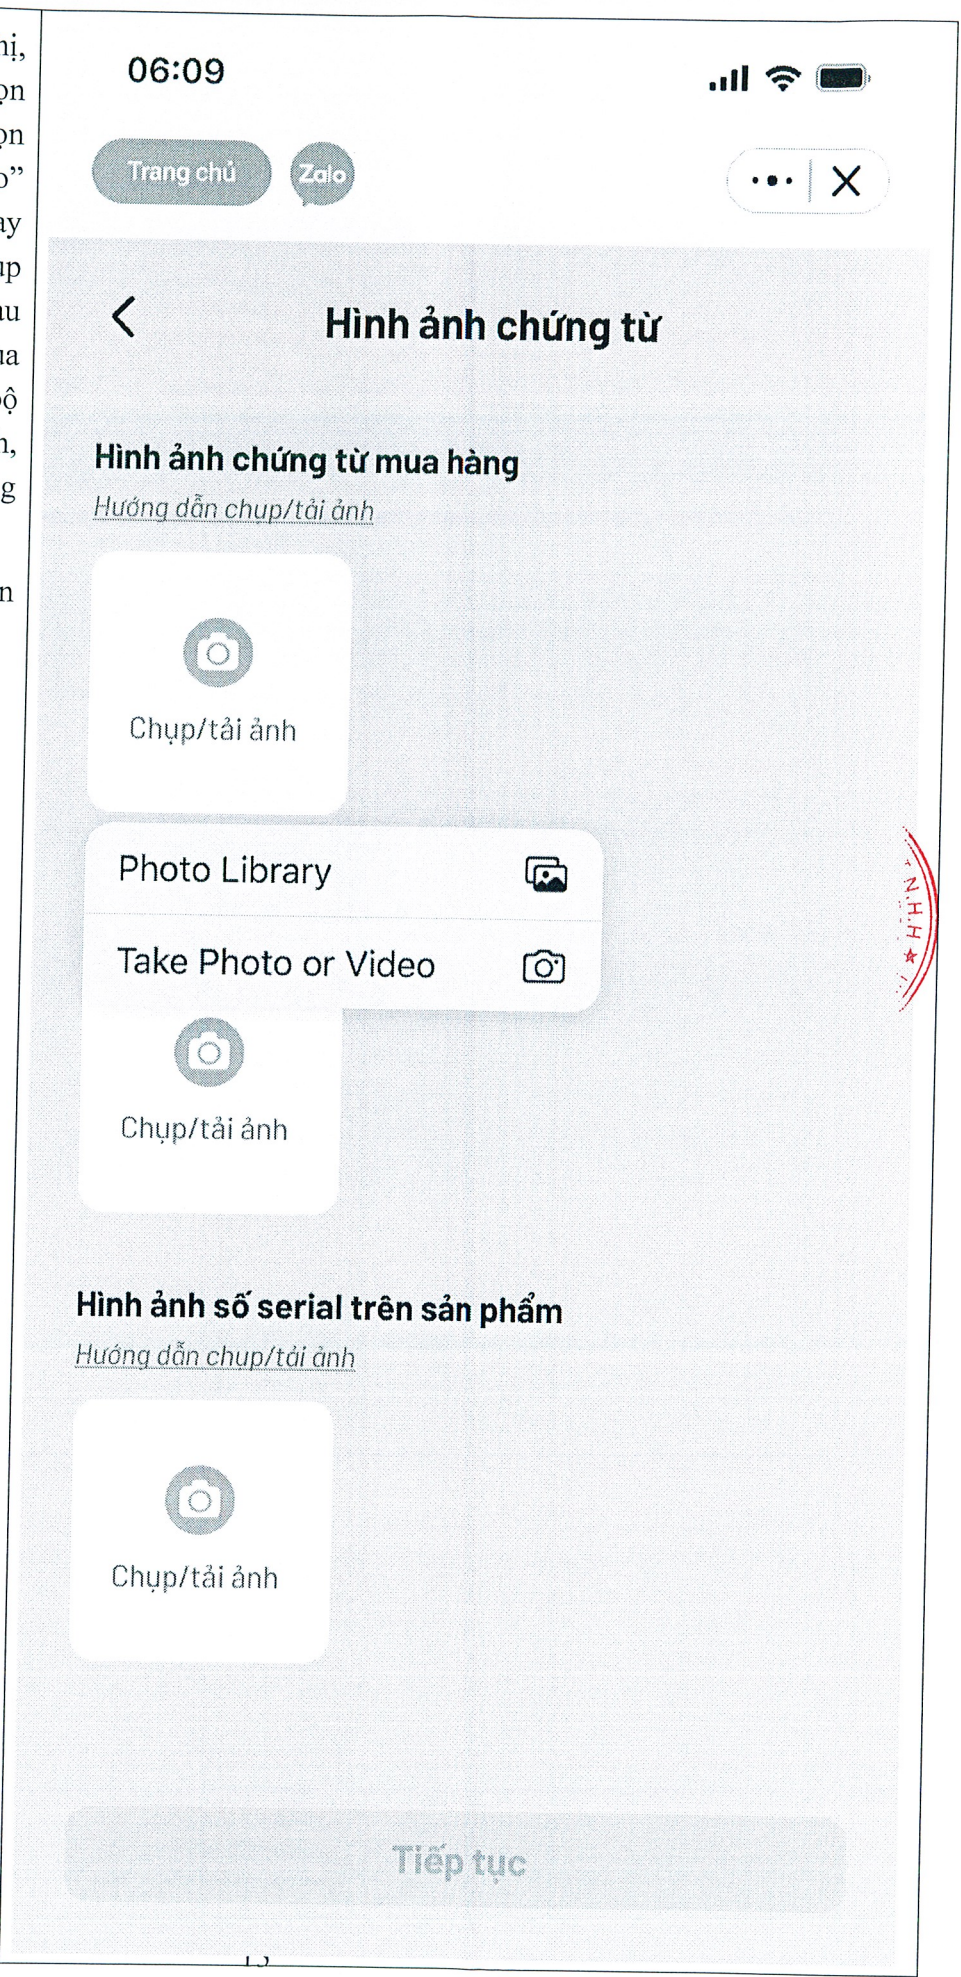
ụ,
ọn
ọn
o"
ay
up
u
ia
ộ
h,
g

n

06:09

Trang chủ
Zalo

Hình ảnh chứng từ

Hình ảnh chứng từ mua hàng
Hướng dẫn chụp/tải ảnh

Chụp/tải ảnh

Photo Library
Take Photo or Video

Chụp/tải ảnh

Hình ảnh số serial trên sản phẩm
Hướng dẫn chụp/tải ảnh

Chụp/tải ảnh

Tiếp tục

N.H.H

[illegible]